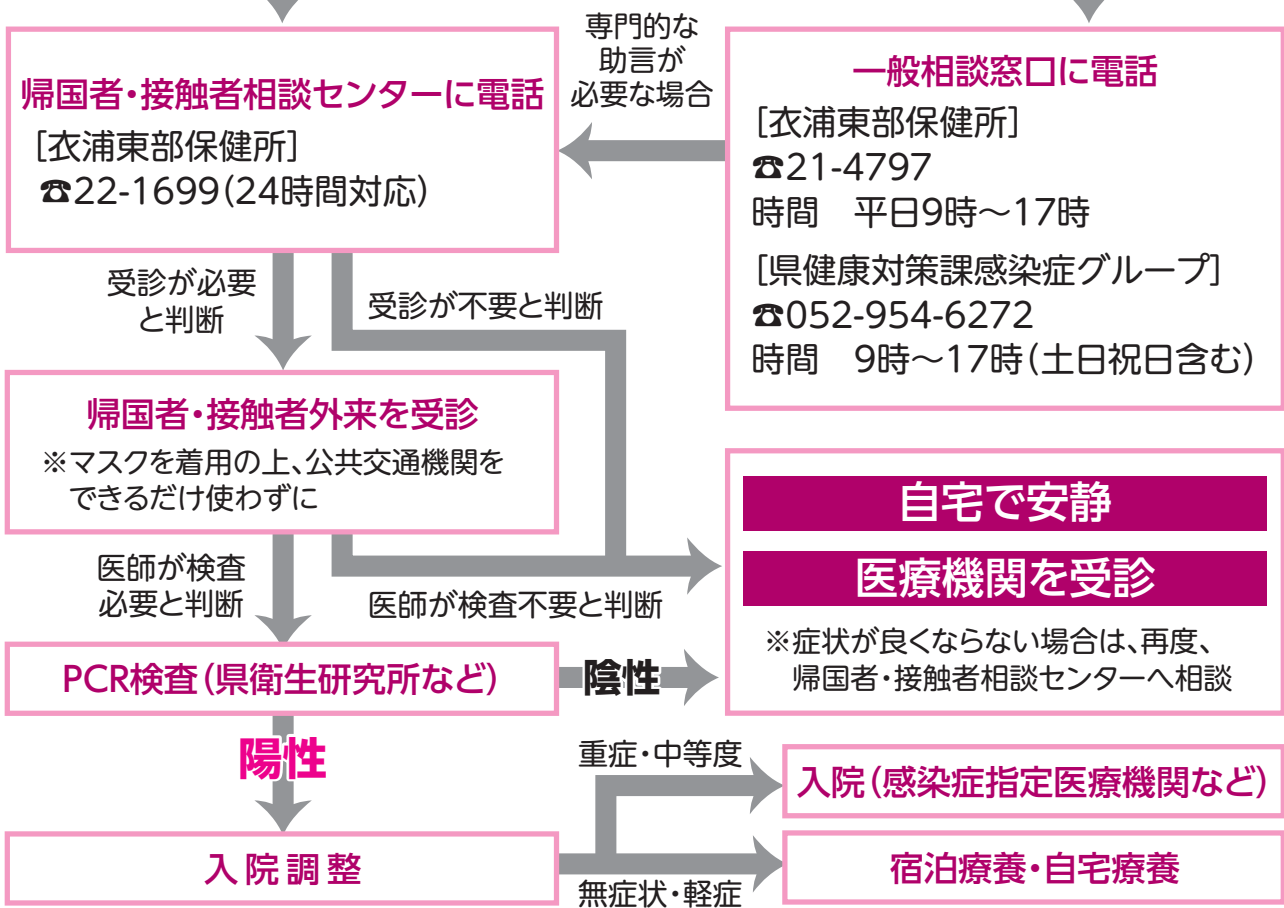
帰国者・接触者相談センターに電話
［衣浦東部保健所］
☎22-1699（24時間対応）

専門的な助言が必要な場合

一般相談窓口に電話
［衣浦東部保健所］
☎21-4797
時間　平日9時～17時
［県健康対策課感染症グループ］
☎052-954-6272
時間　9時～17時（土日祝日含む）

受診が必要と判断

受診が不要と判断

帰国者・接触者外来を受診
※マスクを着用の上、公共交通機関をできるだけ使わずに

自宅で安静

医療機関を受診

医師が検査必要と判断

医師が検査不要と判断

※症状が良くならない場合は、再度、帰国者・接触者相談センターへ相談

PCR検査（県衛生研究所など）

陰性

陽性

重症・中等度

入院（感染症指定医療機関など）

入院調整

宿泊療養・自宅療養

無症状・軽症